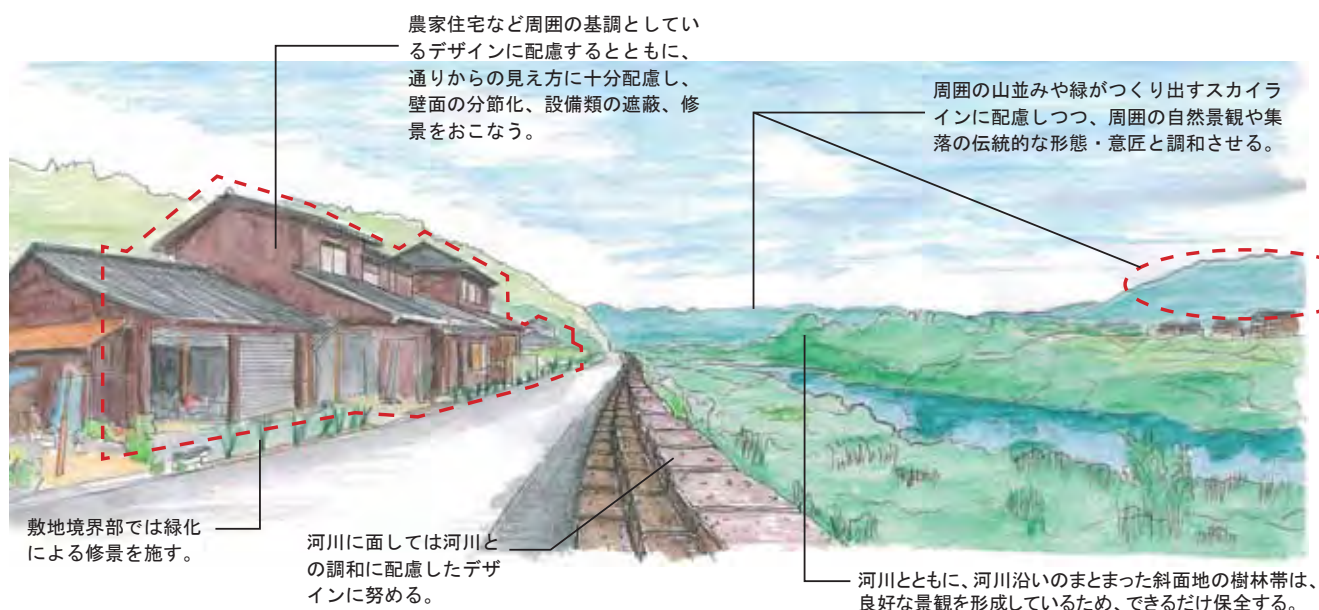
農家住宅など周囲の基調としているデザインに配慮するとともに、通りからの見え方に十分配慮し、壁面の分節化、設備類の遮蔽、修景をおこなう。

周囲の山並みや緑がつくり出すスカイラインに配慮しつつ、周囲の自然景観や集落の伝統的な形態・意匠と調和させる。

敷地境界部では緑化による修景を施す。

河川に面しては河川との調和に配慮したデザインに努める。

河川とともに、河川沿いのまとまった斜面地の樹林帯は、良好な景観を形成しているため、できるだけ保全する。